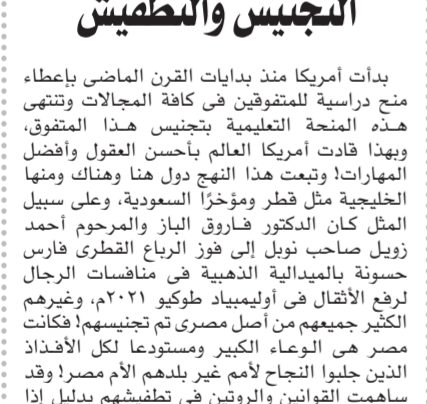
التجنيس والتطفيش

بدأت أمريكا منذ بدايات القرن الماضى بإعطاء منح دراسية للمتفوقين فى كافة المجالات وتنتهى هذه المنحة التعليمية بتجنيس هذا المتفوق، وبهذا قادت أمريكا العالم بأحسن العقول وأفضل المهارات! وتبعت هذا النهج دول هنا وهناك ومنها الخليجية مثل قطر ومؤخرًا السعودية، وعلى سبيل المثل كان الدكتور فاروق الباز والمرحوم أحمد زويل صاحب نوبل إلى فوز الرباع القطرى فارس حسونة بالميدالية الذهبية فى منافسات الرجال لرفع الأثقال فى أوليمبياد طوكيو ٢٠٢١م، وغيرهم الكثير جميعهم من أصل مصرى تم تجنيسهم! فكانت مصر هى الوعاء الكبير ومستودعا لكل الأفذاذ الذين جلبوا النجاح لأمم غير بلدهم الأم مصر! وقد ساهمت القوانين والروتين فى تطفيشهم بدليل إذا